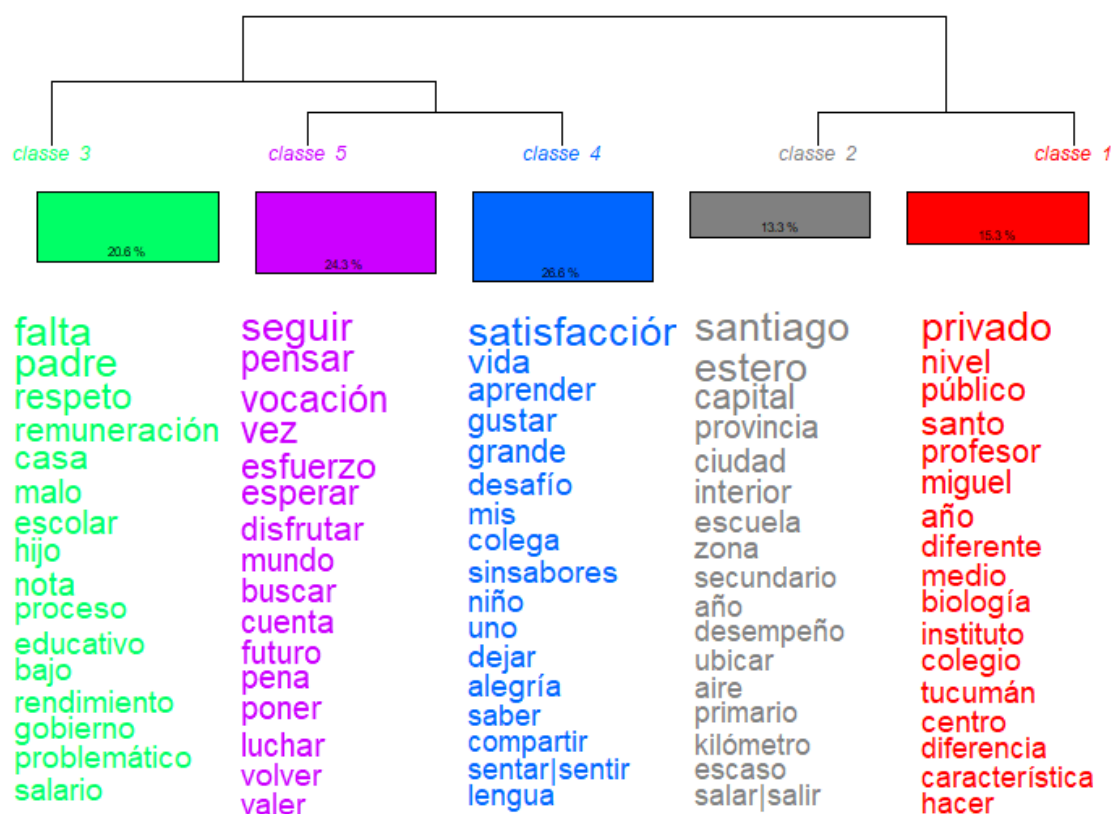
classe 3
20.6 %
falta
padre
respeto
remuneración
casa
malo
escolar
hijo
nota
proceso
educativo
bajo
rendimiento
gobierno
problemático
salario

classe 5
24.3 %
seguir
pensar
vocación
vez
esfuerzo
esperar
disfrutar
mundo
buscar
cuenta
futuro
pena
poner
luchar
volver
valer

classe 4
26.6 %
satisfacción
vida
aprender
gustar
grande
desafío
mis
colega
sinsabores
niño
uno
dejar
alegría
saber
compartir
sentar|sentir
lengua

classe 2
13.3 %
santiago
estero
capital
provincia
ciudad
interior
escuela
zona
secundario
año
desempeño
ubicar
aire
primario
kilómetro
escaso
salar|salir

classe 1
15.3 %
privado
nivel
público
santo
profesor
miguel
año
diferente
medio
biología
instituto
colegio
tucumán
centro
diferencia
característica
hacer